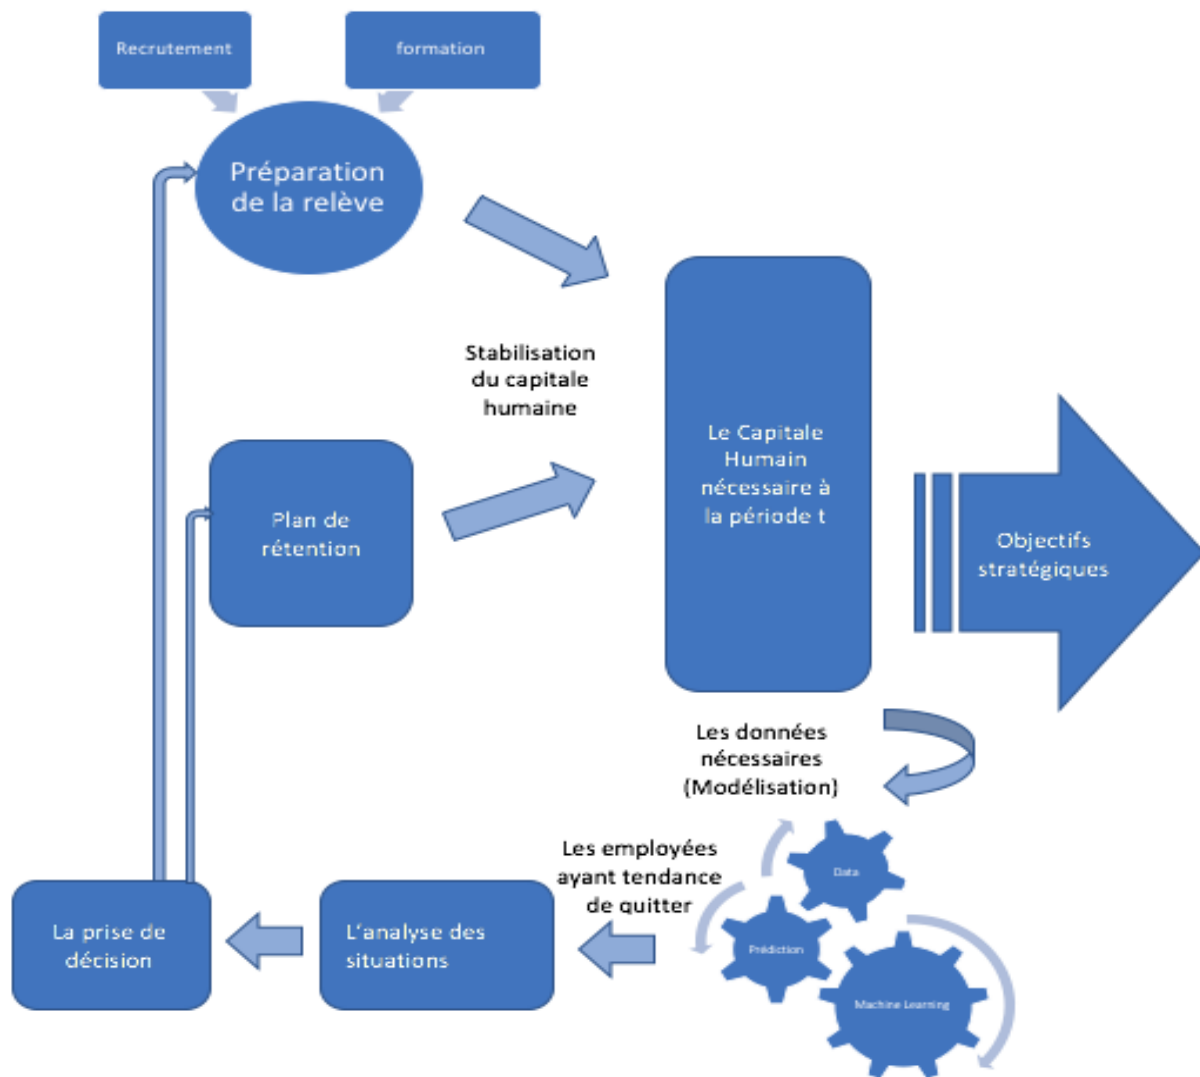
Recrutement

formation

Préparation de la relève

Stabilisation du capitale humaine

Plan de rétention

Le Capitale Humain nécessaire à la période t

Objectifs stratégiques

Les données nécessaires (Modélisation)

Data

Prédiction

Machine Learning

Les employées ayant tendance de quitter

L'analyse des situations

La prise de décision